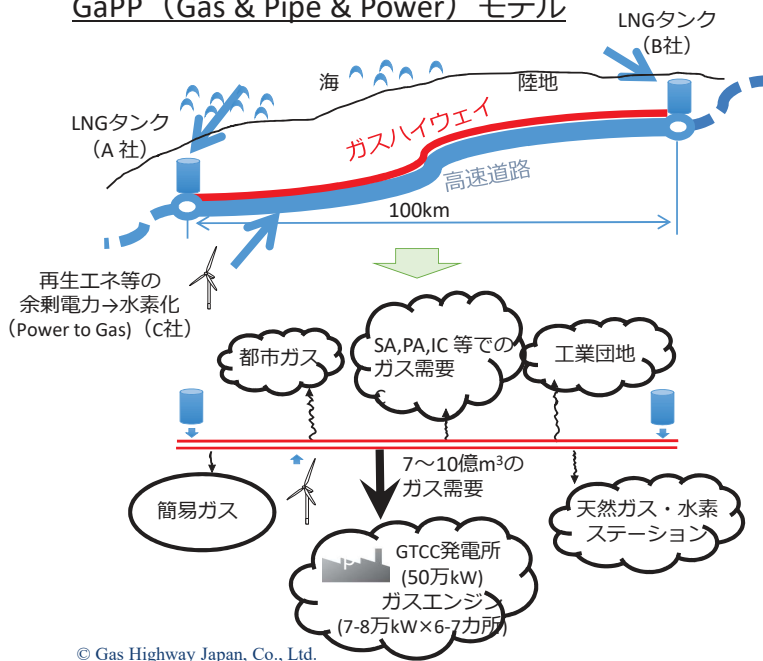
GaPP（Gas & Pipe & Power）モデル

LNGタンク
（B社）

海

陸地

LNGタンク
（A 社）

ガスハイウェイ

高速道路

100km

再生エネ等の
余剰電力→水素化
（Power to Gas）（C社）

都市ガス

SA,PA,IC 等での
ガス需要

工業団地

7～10億m³の
ガス需要

簡易ガス

天然ガス・水素
ステーション

GTCC発電所
(50万kW)
ガスエンジン
(7-8万kW×6-7カ所)

© Gas Highway Japan, Co., Ltd.